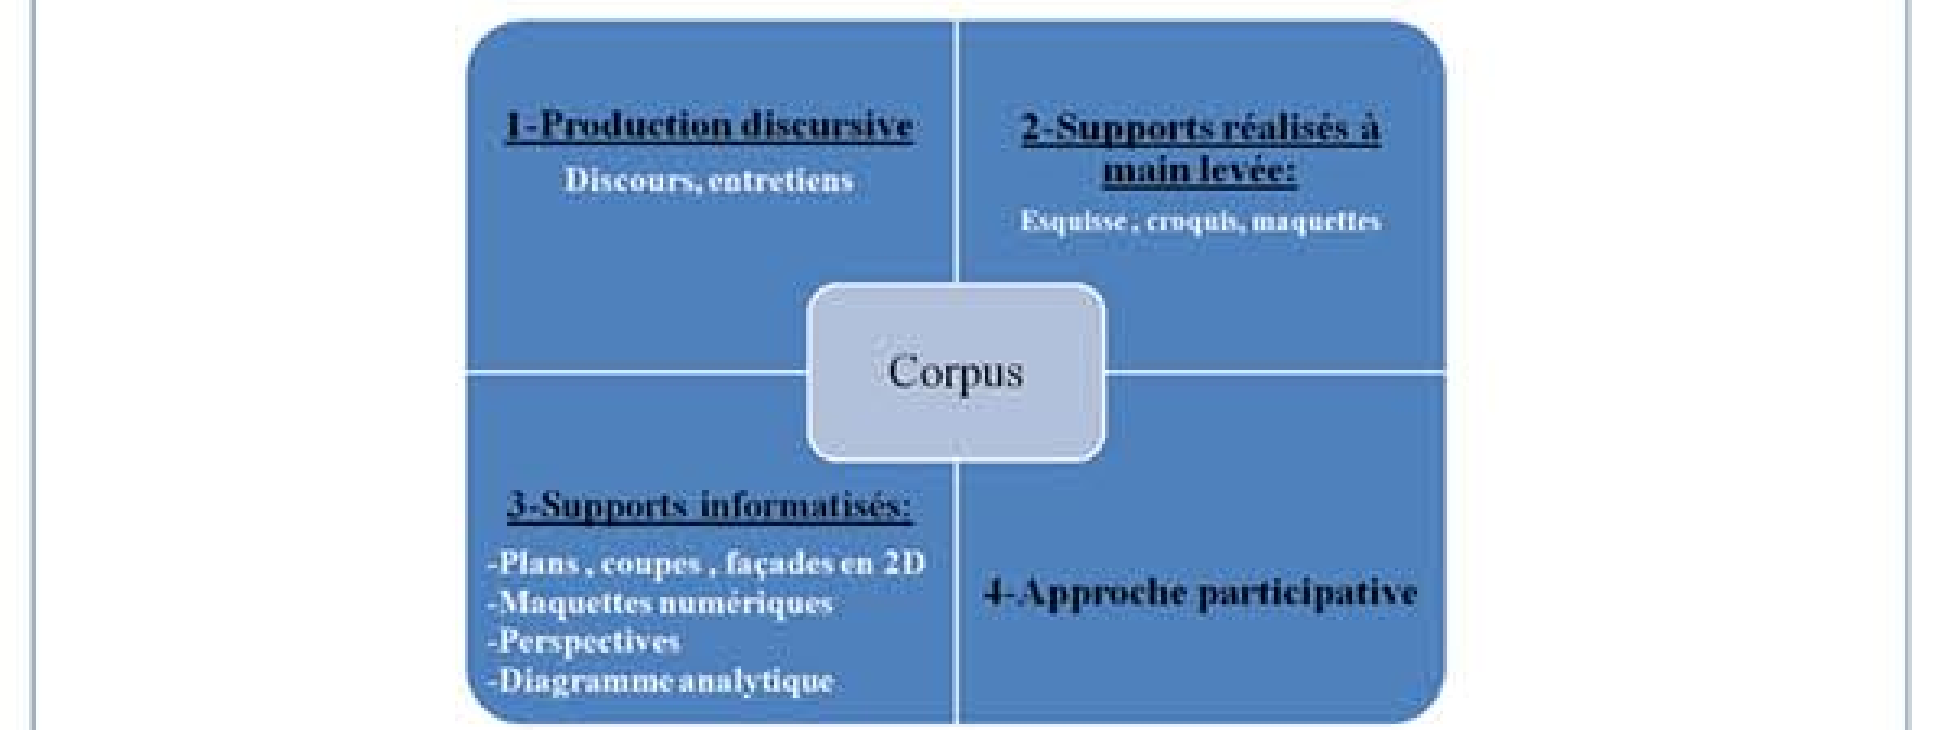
1-Production discursive

Discours, entretiens

2-Supports réalisés à main levée:

Esquisse , croquis, maquettes

Corpus

3-Supports informatisés:

-Plans , coupes , façades en 2D
-Maquettes numériques
-Perspectives
-Diagramme analytique

4-Approche participative